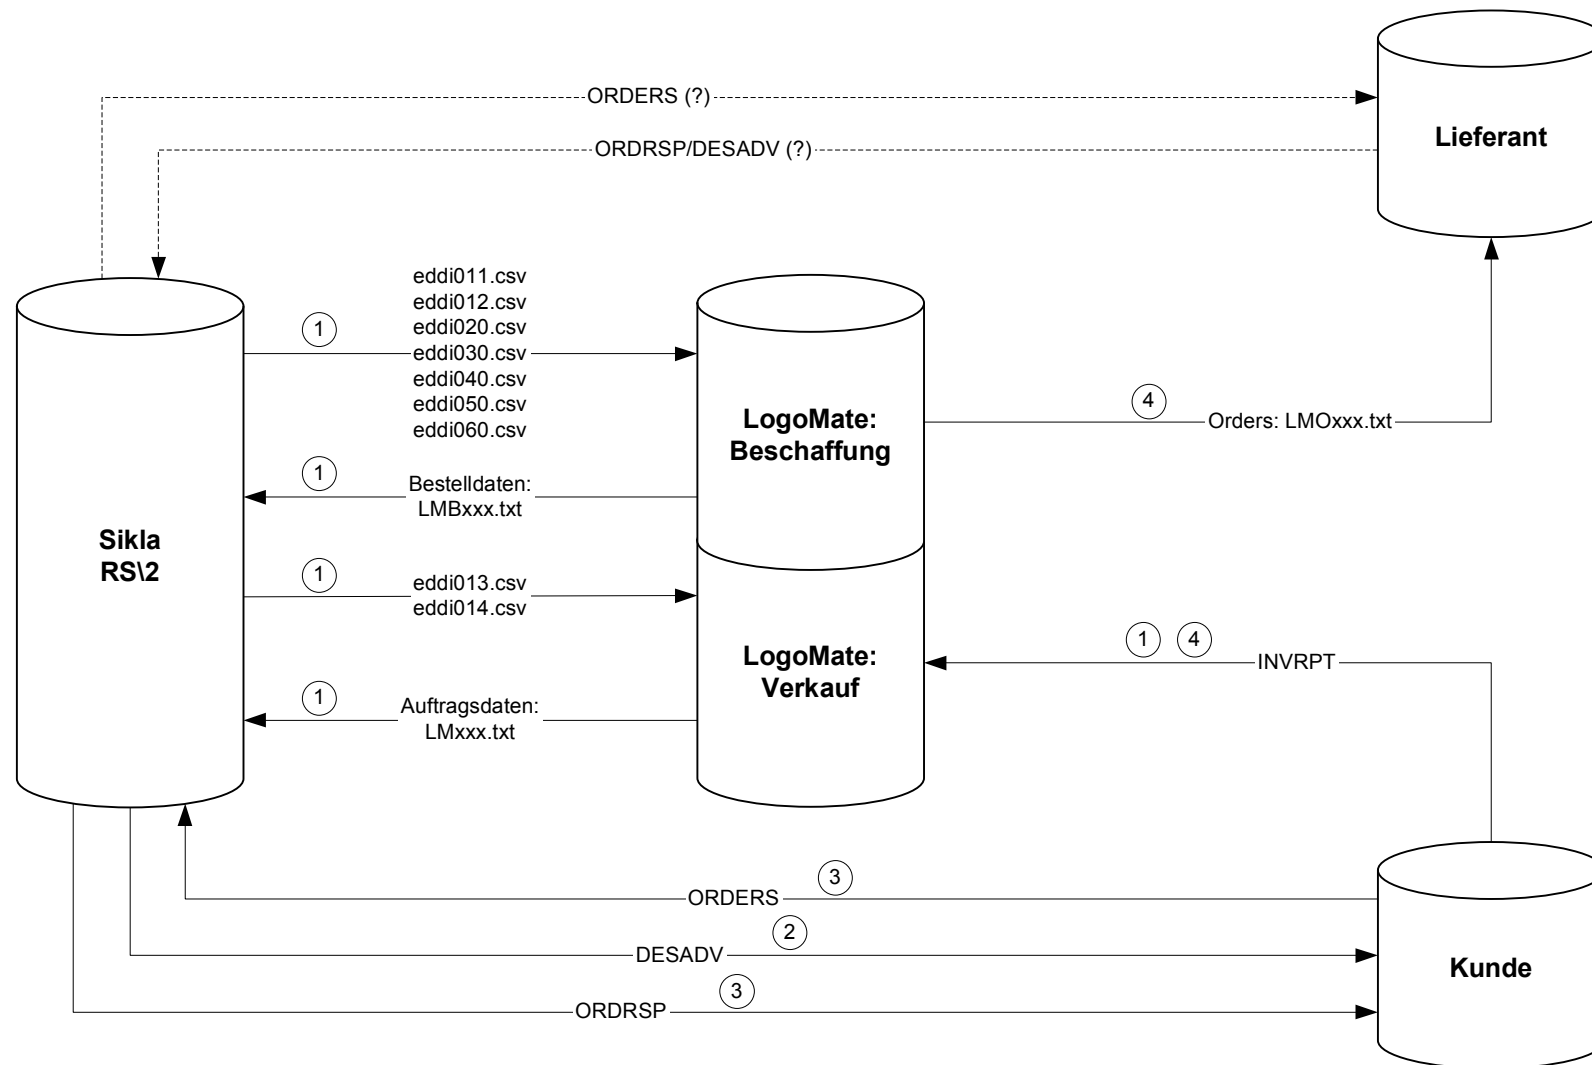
ORDERS (?)

ORDRSP/DESADV (?)

Lieferant

eddi011.csv
eddi012.csv
eddi020.csv
eddi030.csv
eddi040.csv
eddi050.csv
eddi060.csv

1

LogoMate: Beschaffung

4

Orders: LMOxxx.txt

1

Bestelldaten: LMBxxx.txt

Sikla RS\2

1

eddi013.csv
eddi014.csv

LogoMate: Verkauf

1 4

INVRPT

1

Auftragsdaten: LMxxx.txt

3

ORDERS

2

DESADV

Kunde

3

ORDRSP